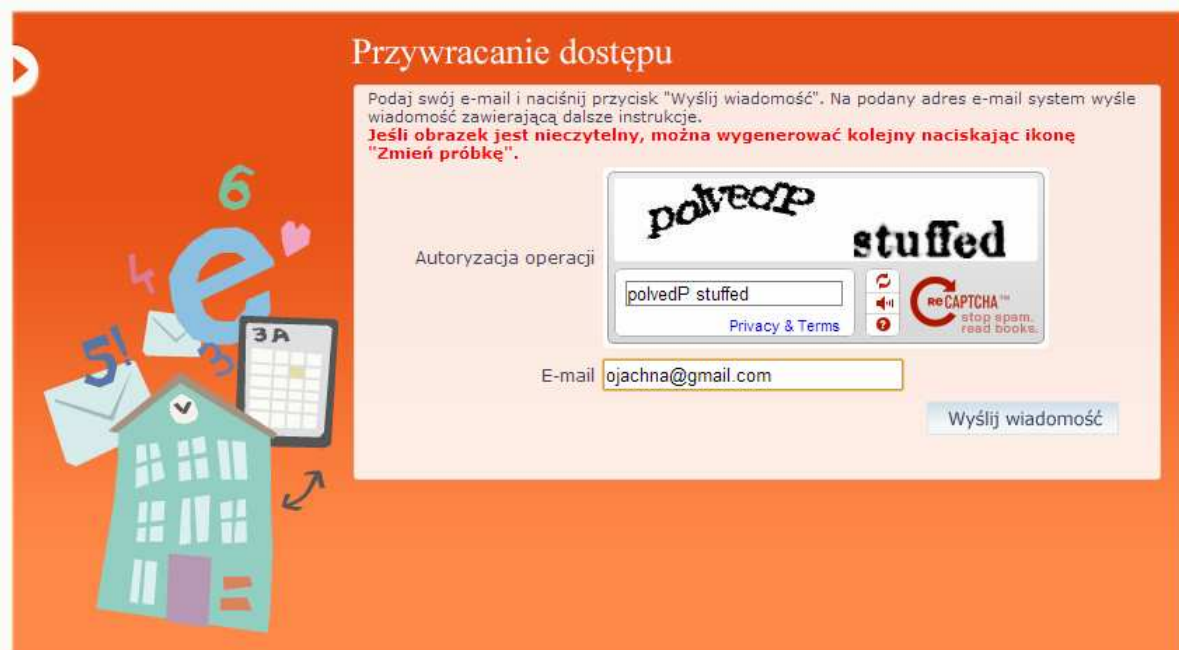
Przywracanie dostępu

Podaj swój e-mail i naciśnij przycisk "Wyślij wiadomość". Na podany adres e-mail system wyśle wiadomość zawierającą dalsze instrukcje.
Jeśli obrazek jest nieczytelny, można wygenerować kolejny naciskając ikonę "Zmień próbkę".

Autoryzacja operacji

polvedP stuffed

polvedP stuffed

Privacy & Terms

reCAPTCHA™
stop spam. read books.

E-mail ojachna@gmail.com

Wyślij wiadomość

6
e
4
5!
3
3A